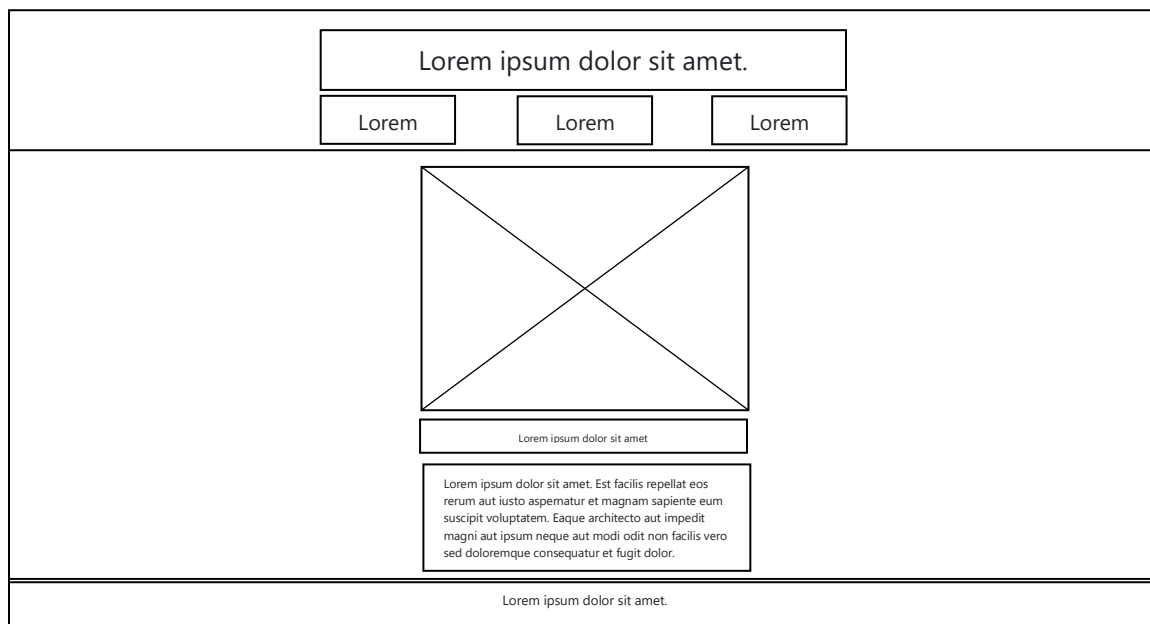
Lorem ipsum dolor sit amet.

Lorem

Lorem

Lorem

Lorem ipsum dolor sit amet

Lorem ipsum dolor sit amet. Est facilis repellat eos rerum aut iusto aspernatur et magnam sapiente eum suscipit voluptatem. Eaque architecto aut impedit magni aut ipsum neque aut modi odit non facilis vero sed doloremque consequatur et fugit dolor.

Lorem ipsum dolor sit amet.